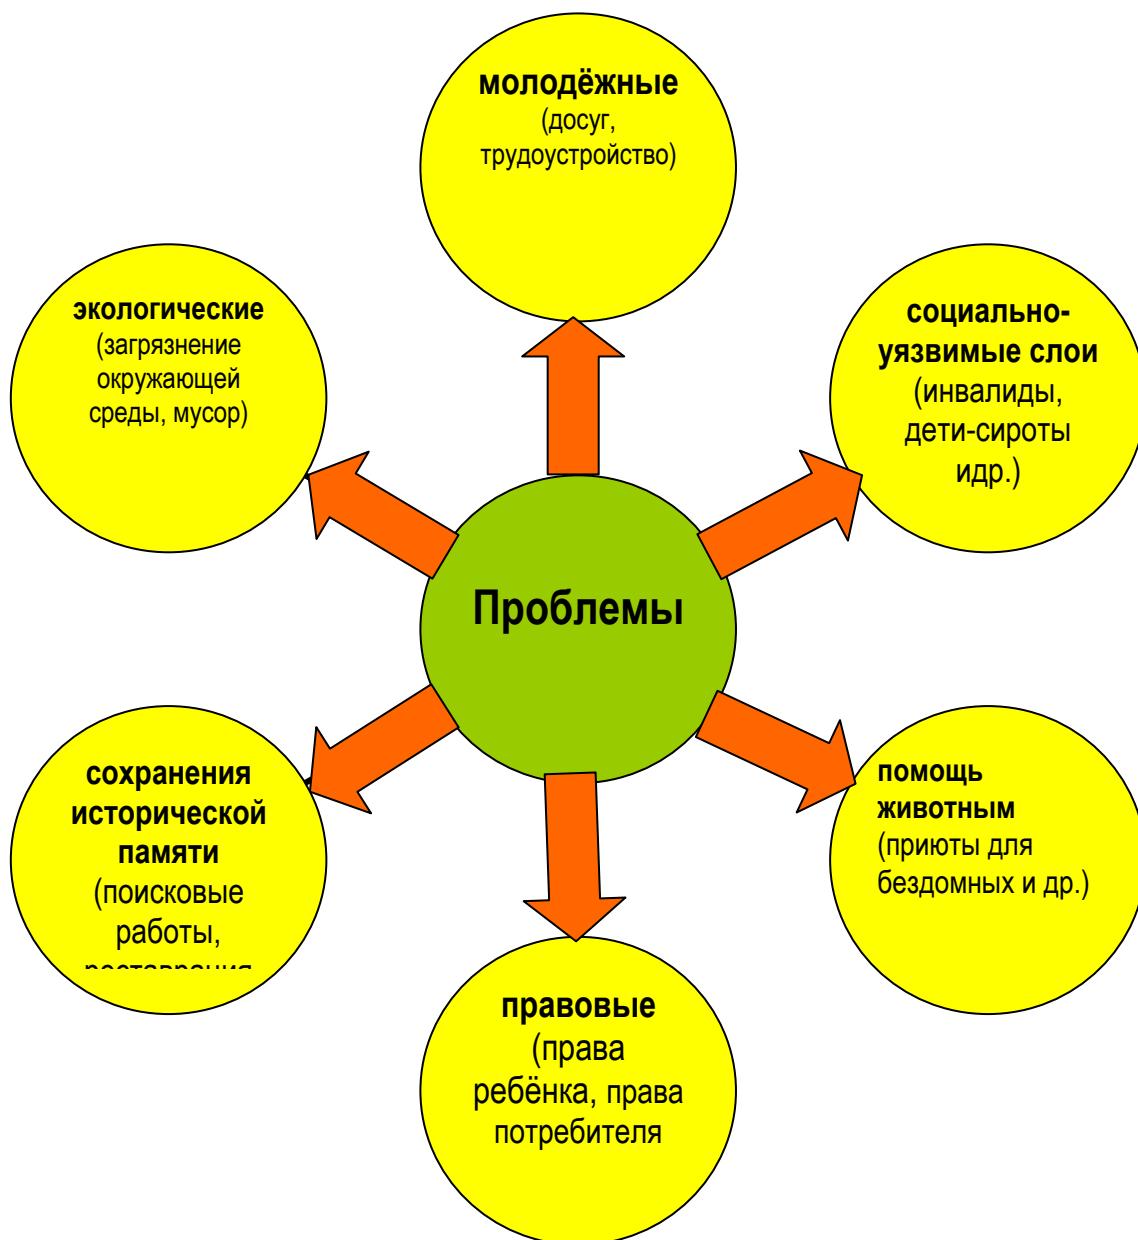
молодёжные
(досуг, трудоустройство)

экологические
(загрязнение окружающей среды, мусор)

социально-уязвимые слои
(инвалиды, дети-сироты идр.)

Проблемы

сохранения исторической памяти
(поисковые работы, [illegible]

помощь животным
(приюты для бездомных и др.)

правовые
(права ребёнка, права потребителя